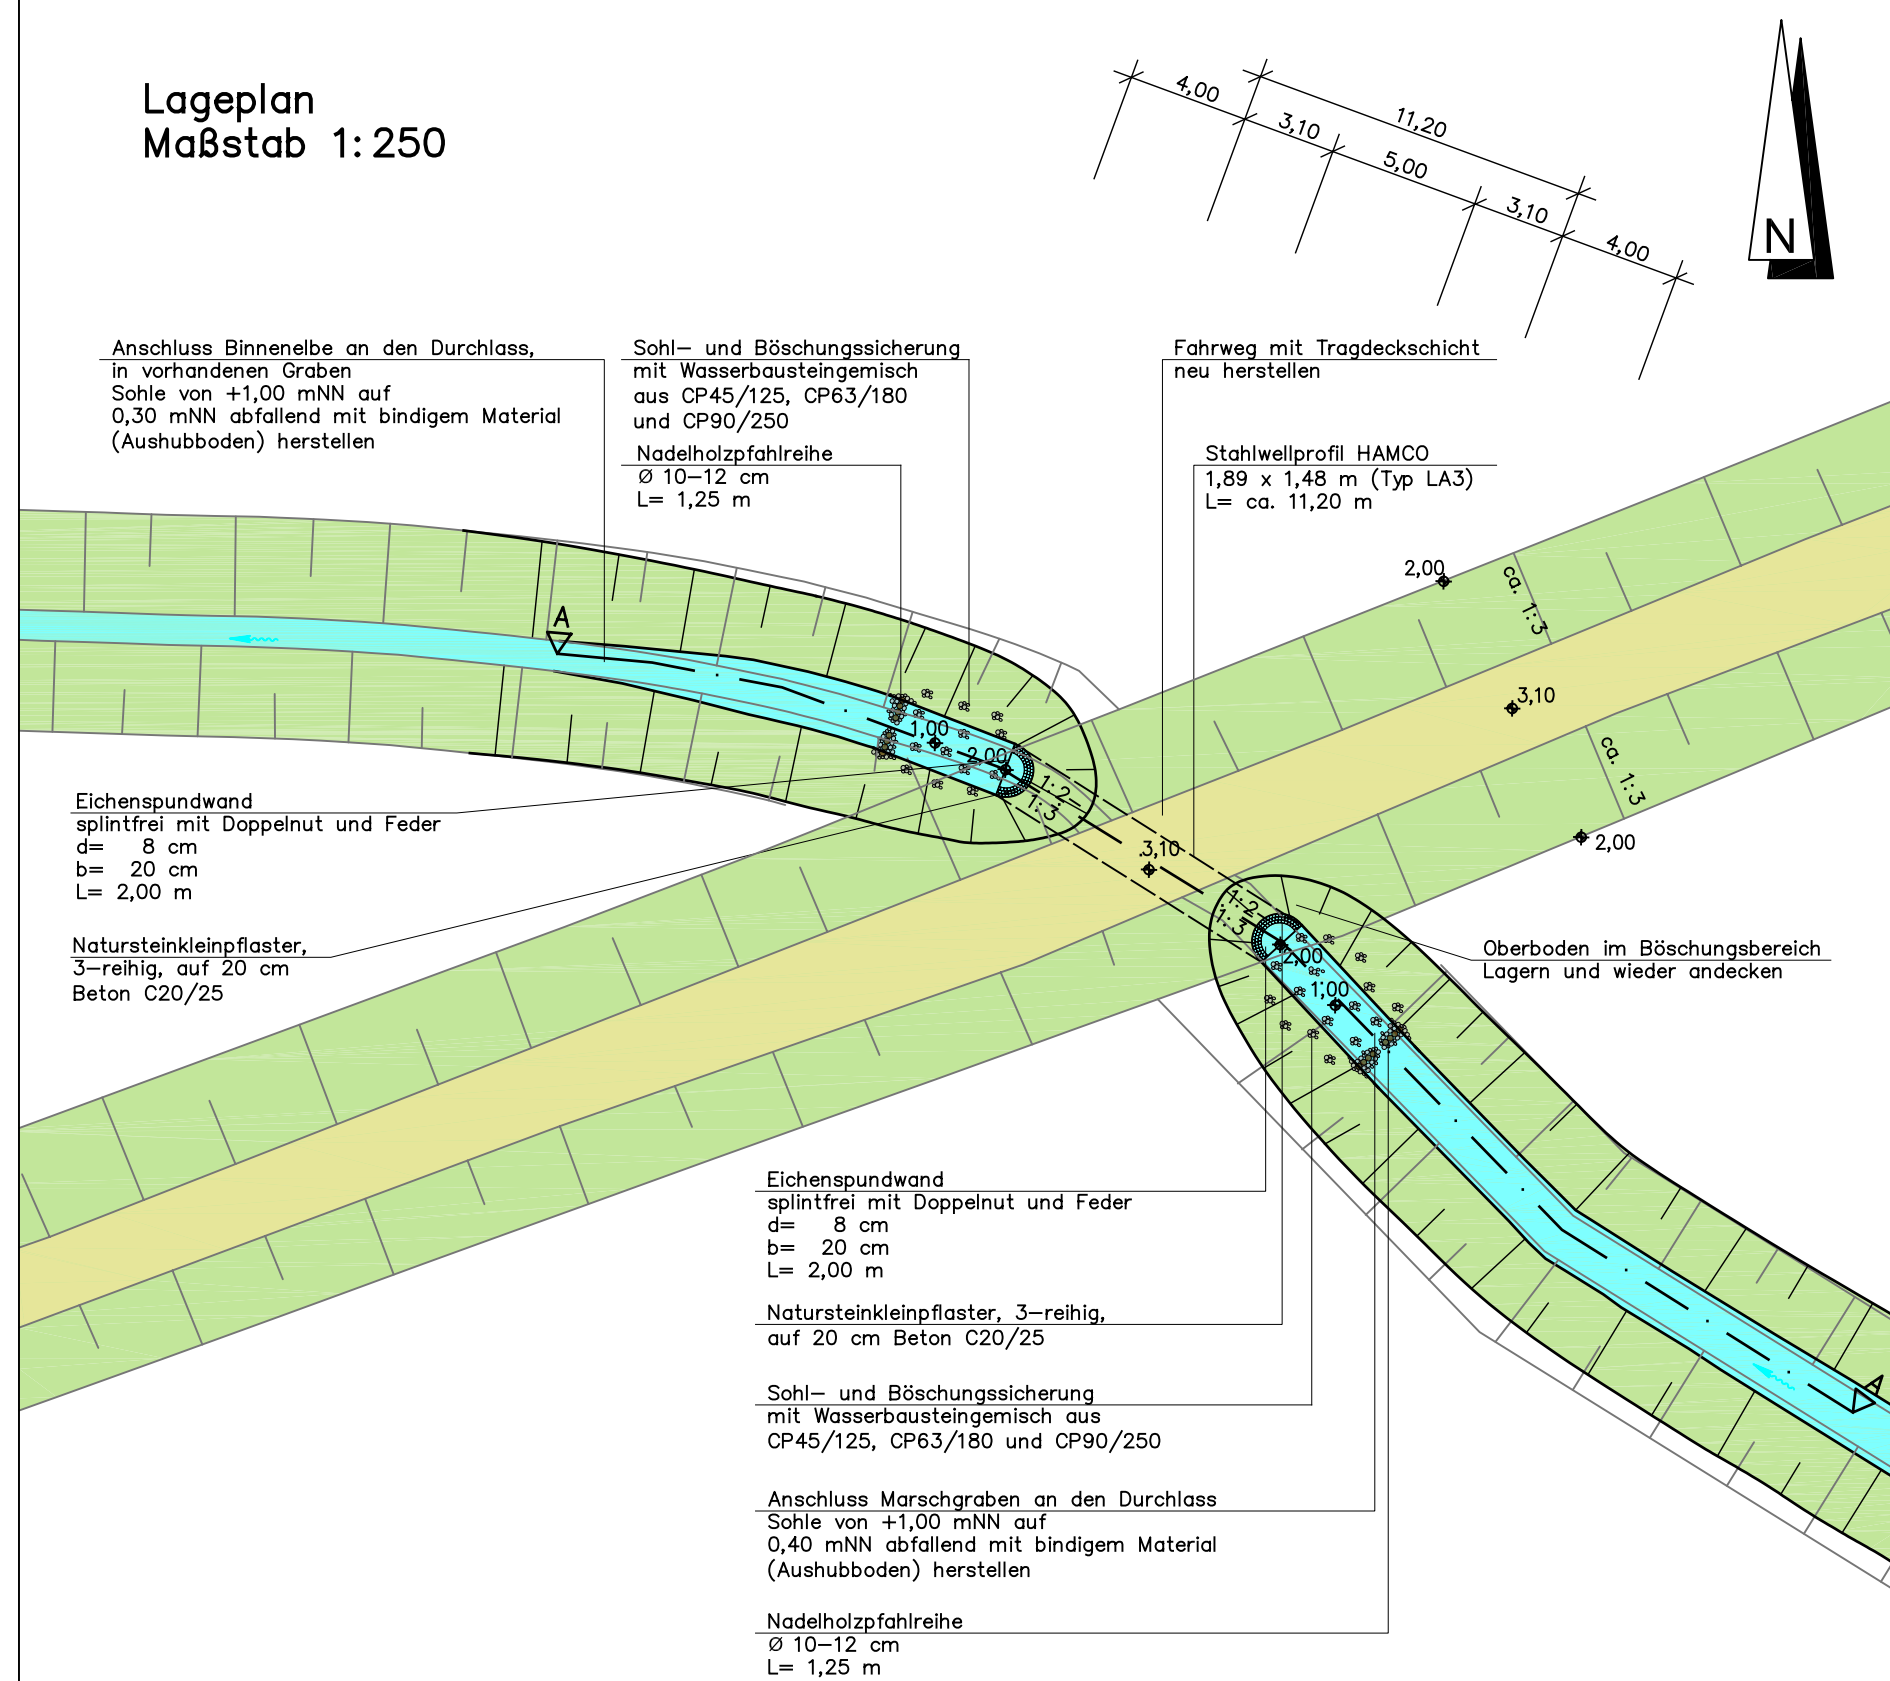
Lageplan
Maßstab 1: 250

4,00
11,20
3,10
5,00
3,10
4,00

N

Anschluss Binnenelbe an den Durchlass, in vorhandenen Graben Sohle von +1,00 mNN auf 0,30 mNN abfallend mit bindigem Material (Aushubboden) herstellen

Sohl– und Böschungssicherung mit Wasserbausteingemisch aus CP45/125, CP63/180 und CP90/250

Nadelholzpfahlreihe
Ø 10–12 cm
L= 1,25 m

Fahrweg mit Tragdeckschicht neu herstellen

Stahlwellprofil HAMCO
1,89 x 1,48 m (Typ LA3)
L= ca. 11,20 m

2,00
ca. 1:3
3,10
ca. 1:3
2,00

A
1,00
2,00
1:2
1:3
3,10
1:2
1:3
2,00
1,00
A

Eichenspundwand
splintfrei mit Doppelnut und Feder
d= 8 cm
b= 20 cm
L= 2,00 m

Natursteinkleinpflaster, 3–reihig, auf 20 cm Beton C20/25

Oberboden im Böschungsbereich Lagern und wieder andecken

Eichenspundwand
splintfrei mit Doppelnut und Feder
d= 8 cm
b= 20 cm
L= 2,00 m

Natursteinkleinpflaster, 3–reihig, auf 20 cm Beton C20/25

Sohl– und Böschungssicherung mit Wasserbausteingemisch aus CP45/125, CP63/180 und CP90/250

Anschluss Marschgraben an den Durchlass Sohle von +1,00 mNN auf 0,40 mNN abfallend mit bindigem Material (Aushubboden) herstellen

Nadelholzpfahlreihe
Ø 10–12 cm
L= 1,25 m